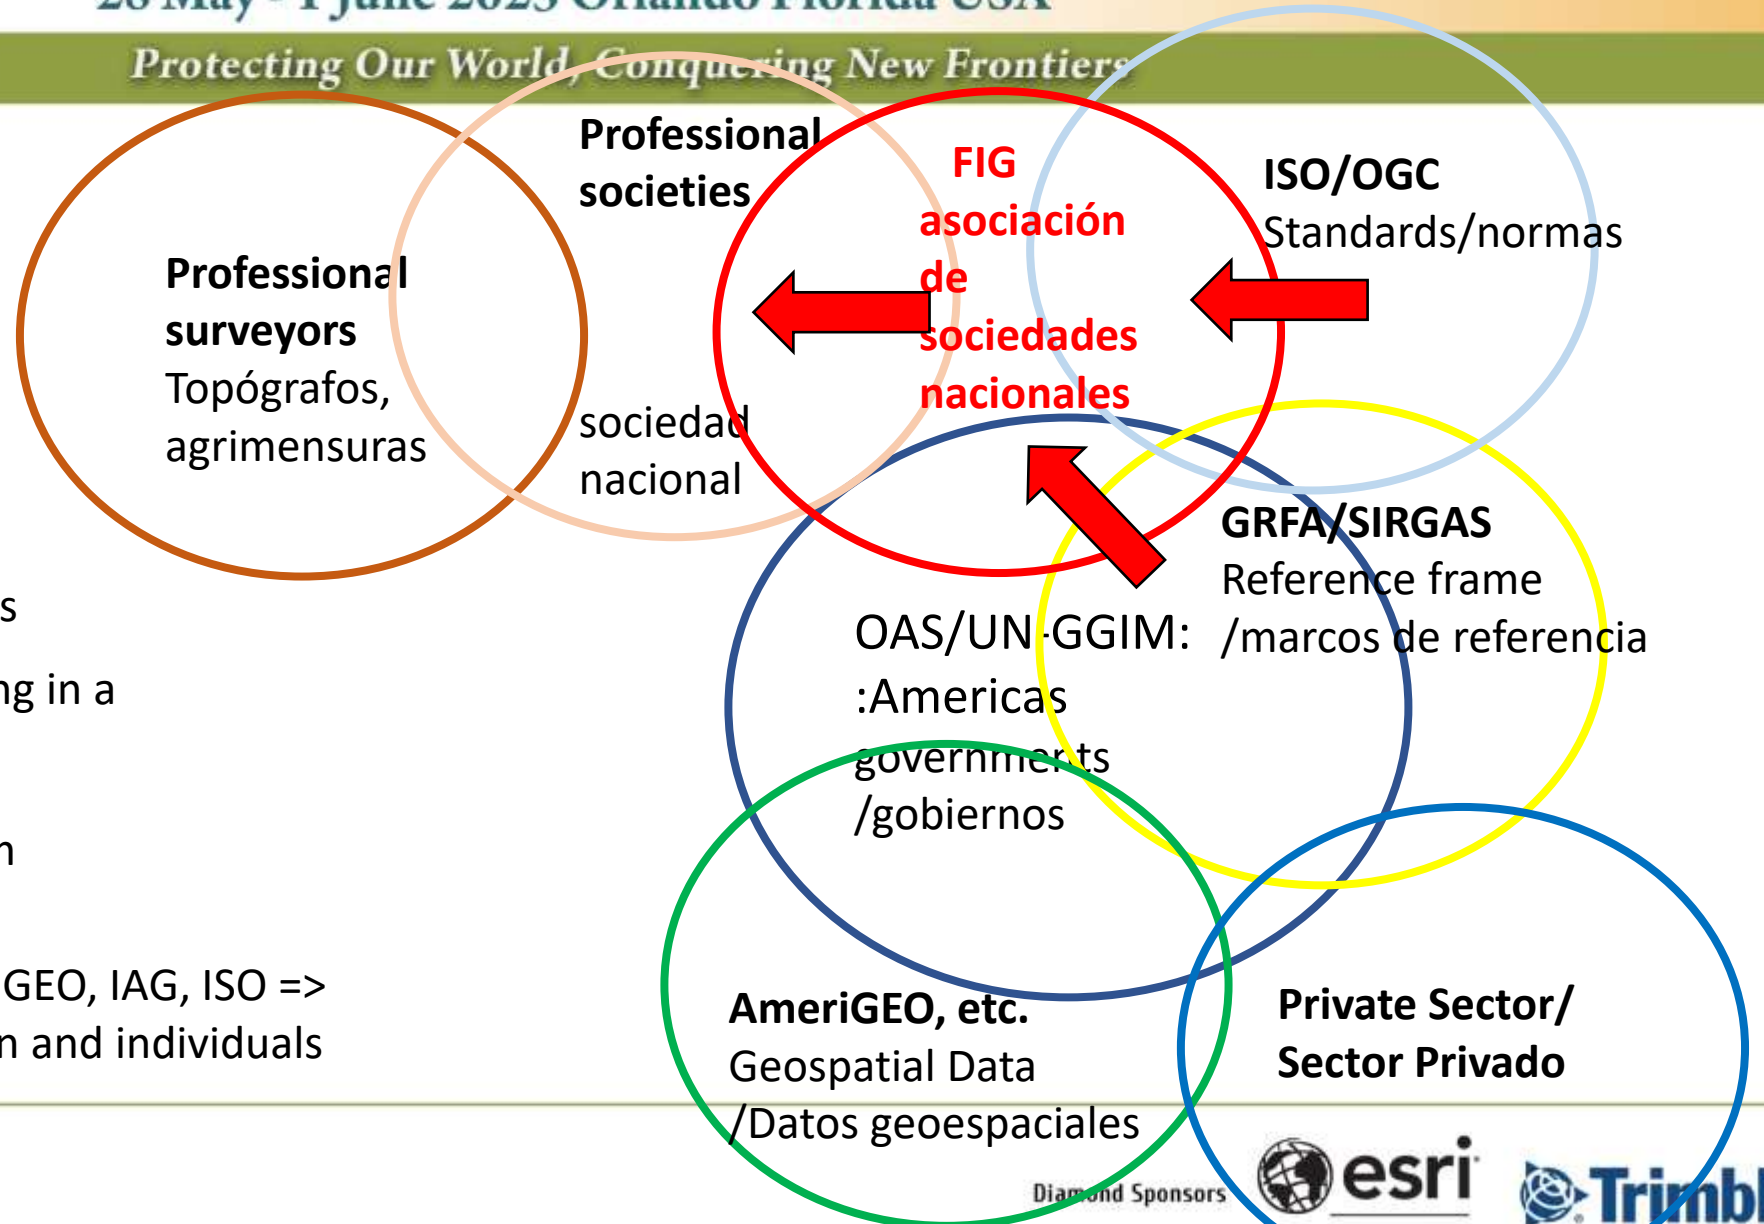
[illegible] May - 1 June 2023 Orlando Florida USA

Protecting Our World, Conquering New Frontiers

Professional surveyors
Topógrafos, agrimensuras

Professional societies

sociedad nacional

FIG
asociación de sociedades nacionales

ISO/OGC
Standards/normas

GRFA/SIRGAS
Reference frame /marcos de referencia

OAS/UN-GGIM: :Americas governments /gobiernos

AmeriGEO, etc.
Geospatial Data /Datos geoespaciales

Private Sector/ Sector Privado

s

ng in a

n

GEO, IAG, ISO =>
n and individuals

Diamond Sponsors

esri

Trimbl